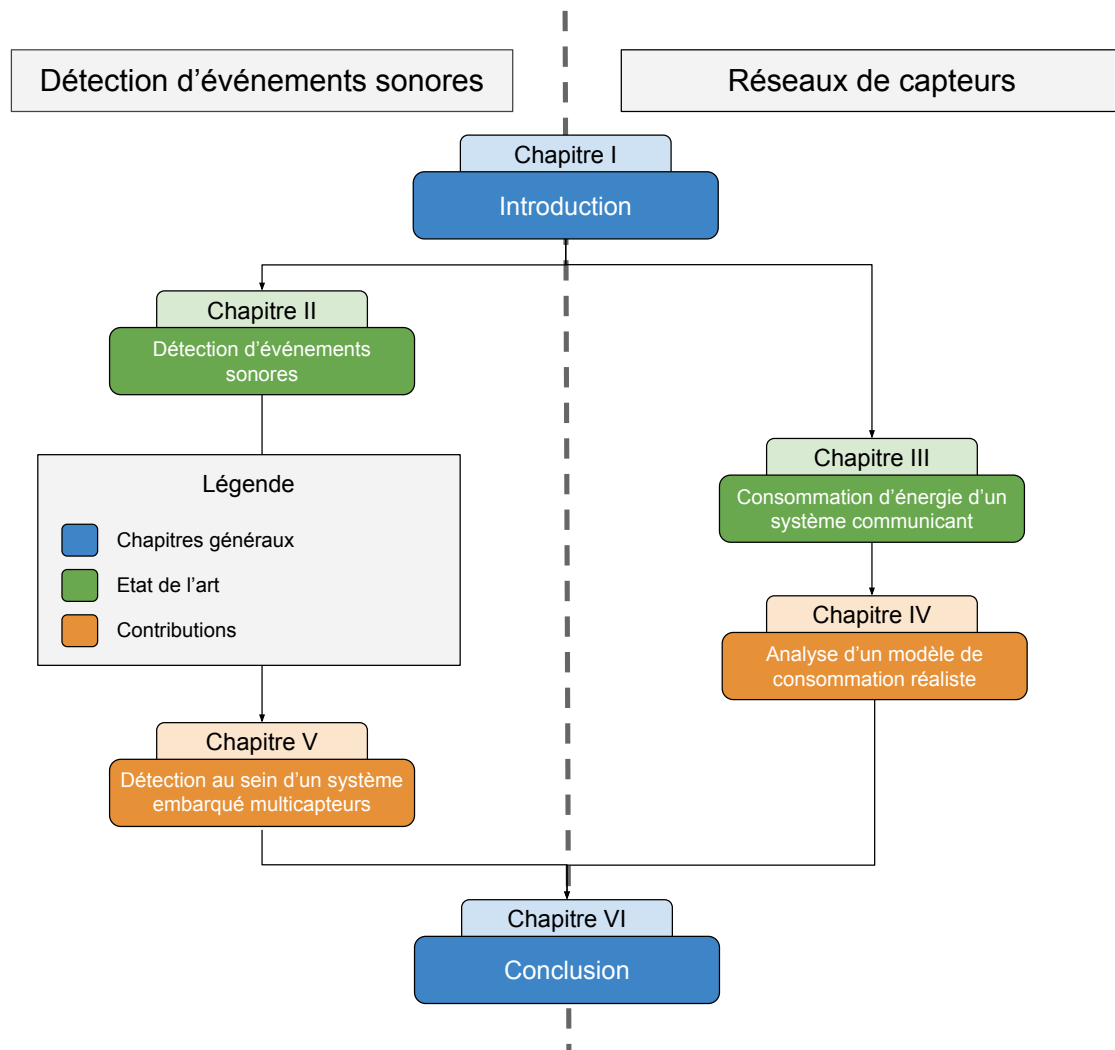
Détection d’événements sonores

Réseaux de capteurs

Chapitre I

Introduction

Chapitre II

Détection d’événements sonores

Légende

Chapitres généraux

Etat de l’art

Contributions

Chapitre III

Consommation d’énergie d’un système communicant

Chapitre IV

Analyse d’un modèle de consommation réaliste

Chapitre V

Détection au sein d’un système embarqué multicapteurs

Chapitre VI

Conclusion